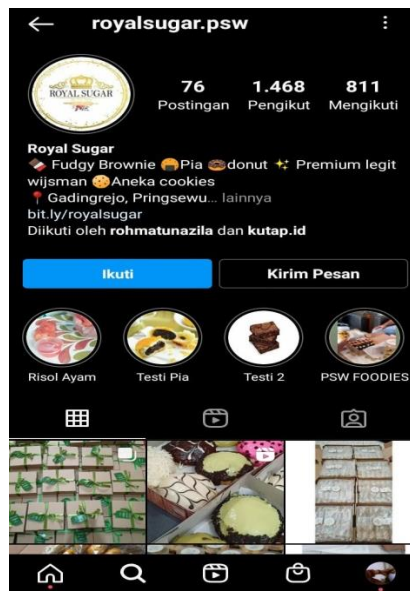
← royalsugar.psw ⋮

ROYAL SUGAR

76 Postingan
1.468 Pengikut
811 Mengikuti

Royal Sugar
🍫 Fudgy Brownie 🥐Pia 🍩donut ✨ Premium legit wijsman 🍪Aneka cookies
📍 Gadingrejo, Pringsewu... lainnya
bit.ly/royalsugar
Diikuti oleh rohmatunazila dan kutap.id

Ikuti
Kirim Pesan

Risol Ayam
Testi Pia
Testi 2
PSW FOODIES